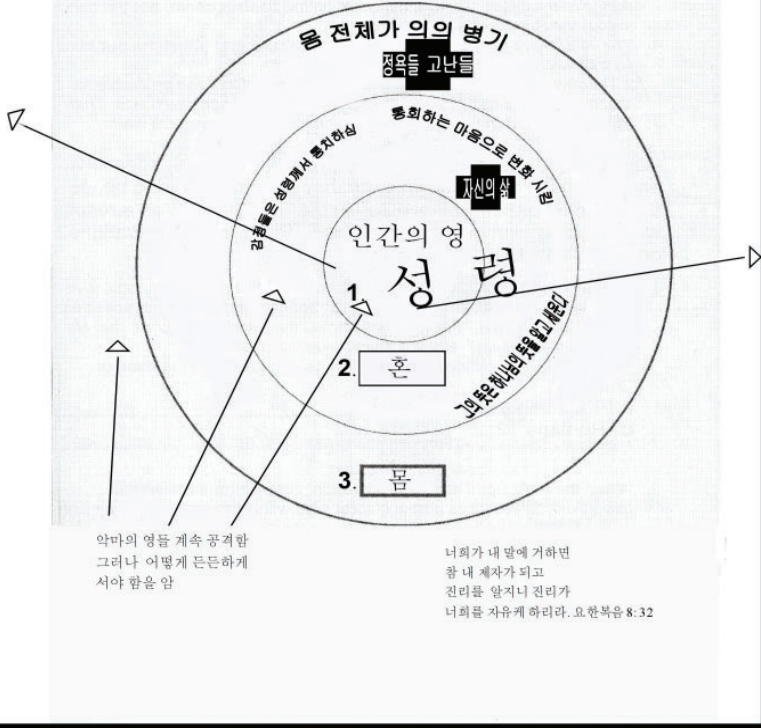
몸 전체가 의의 병기

정욕들 고난들

통회하는 마음으로 변화 시킴

감정들은 성령께서 통치하심

자신의 삶

인간의 영

성령

1.

그의 뜻은 하나님의 뜻을 알고 행한다

2. 혼

3. 몸

악마의 영들 계속 공격함
그러나 어떻게 든든하게
서야 함을 암

너희가 내 말에 거하면
참 내 제자가 되고
진리를 알지니 진리가
너희를 자유케 하리라. 요한복음 8:32